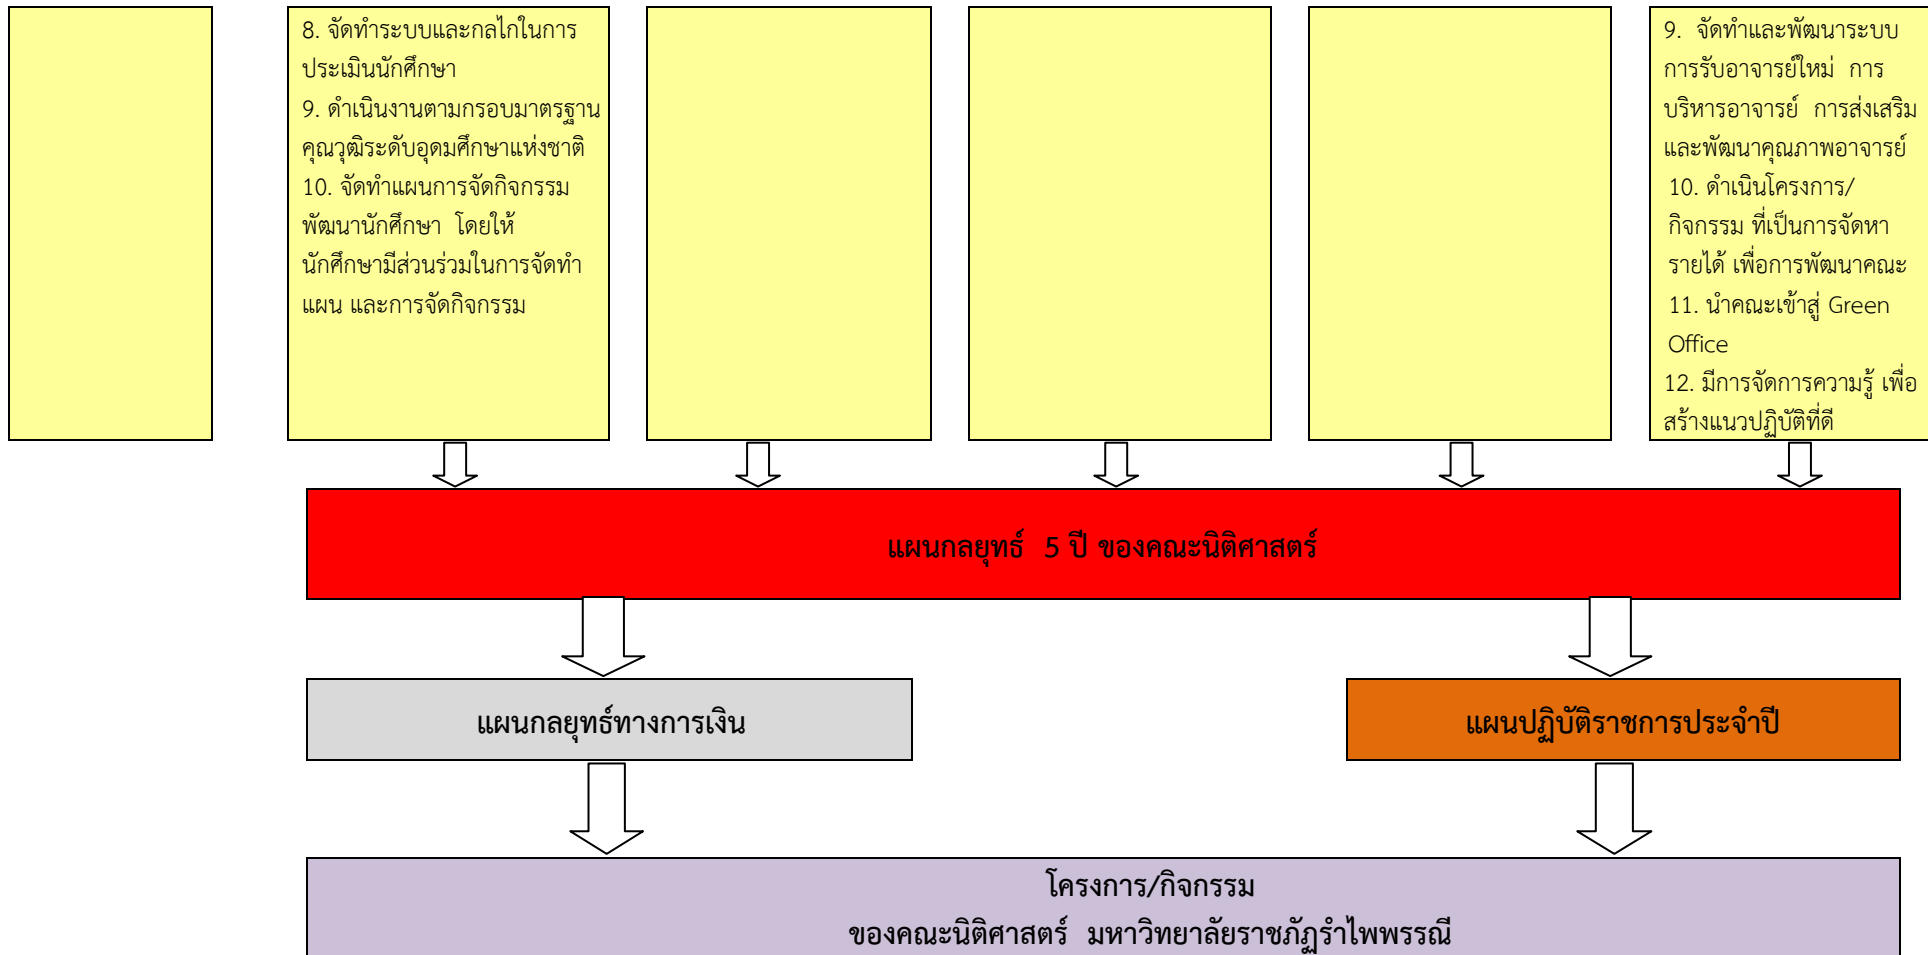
8. จัดทำระบบและกลไกในการประเมินนักศึกษา
9. ดำเนินงานตามกรอบมาตรฐานคุณวุฒิระดับอุดมศึกษาแห่งชาติ
10. จัดทำแผนการจัดกิจกรรมพัฒนานักศึกษา โดยให้นักศึกษามีส่วนร่วมในการจัดทำแผน และการจัดกิจกรรม

9. จัดทำและพัฒนาระบบการรับอาจารย์ใหม่ การบริหารอาจารย์ การส่งเสริมและพัฒนาคุณภาพอาจารย์
10. ดำเนินโครงการ/กิจกรรม ที่เป็นการจัดหารายได้ เพื่อการพัฒนาคณะ
11. นำคณะเข้าสู่ Green Office
12. มีการจัดการความรู้ เพื่อสร้างแนวปฏิบัติที่ดี

แผนกลยุทธ์ 5 ปี ของคณะนิติศาสตร์

แผนกลยุทธ์ทางการเงิน

แผนปฏิบัติราชการประจำปี

โครงการ/กิจกรรม
ของคณะนิติศาสตร์ มหาวิทยาลัยราชภัฏรำไพพรรณี